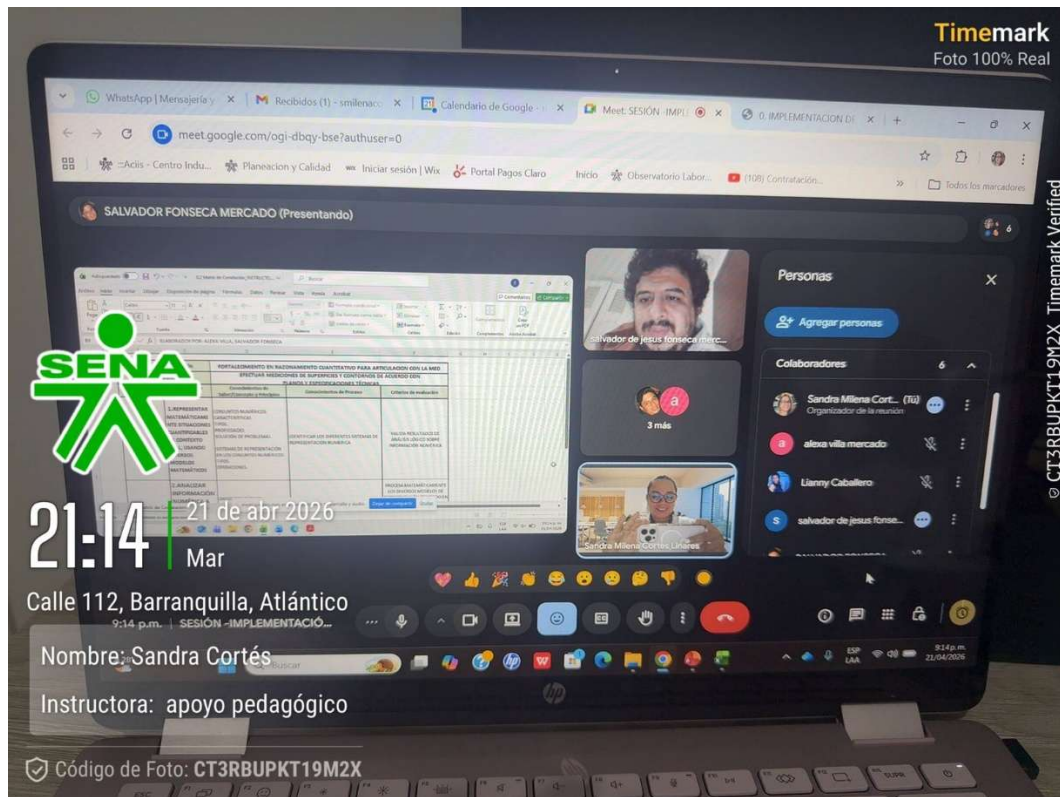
Timemark
Foto 100% Real

WhatsApp | Mensajería y
M Recibidos (1) - smilena
Calendario de Google
Meet: SESIÓN - IMPL
0. IMPLEMENTACION DE

meet.google.com/ogi-dbqy-bse?authuser=0

::Acis - Centro Indu...
Planeacion y Calidad
Iniciar sesión | Wix
Portal Pagos Claro
Inicio
Observatorio Labor...
(108) Contratación...
Todos los marcadores

SALVADOR FONSECA MERCADO (Presentando)

FORTALECIMIENTO EN RAZONAMIENTO CUANTITATIVO PARA ARTICULACION CON LA MED
EFECTUAR MEDICIONES DE SUPERFICIES Y CONTENIDOS DE ACUERDO CON PLANOS Y ESPECIFICACIONES TÉCNICAS
1. REPRESENTAR MATEMATICAMENTE SITUACIONES CUANTIFICABLES
2. ANALIZAR INFORMACIÓN

salvador de jesus fonseca merc...
3 más
Sandra Milena Cortes Linares

Personas
Agregar personas
Colaboradores 6
Sandra Milena Cort... (Tú)
Organizador de la reunión
alexa villa mercado
Lianny Caballero
salvador de jesus fonse...

SENA

21:14
21 de abr 2026
Mar

Calle 112, Barranquilla, Atlántico
9:14 p.m. | SESIÓN -IMPLEMENTACIÓ...
Nombre: Sandra Cortés
Instructora: apoyo pedagógico

Buscar
ESP LAA
9:14 p.m.
21/04/2026

© CT3RBUPKT19M2X Timemark Verified

Código de Foto: CT3RBUPKT19M2X